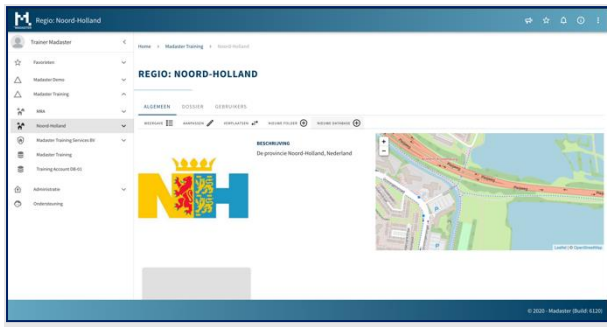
Regio: Noord-Holland

Trainer Madaster

Favorieten

Madaster Demo

Madaster Training

ARA

Noord-Holland

Madaster Training Services BV

Madaster Training

Training Account DB-KI

Administratie

Ondersteuning

Home > Madaster Training > Noord-Holland

REGIO: NOORD-HOLLAND

ALGEMEEN DOSSIER GEBRUIKERS

WEERGAVE AANPASSEN VERPLAATSEN NIEUWE FOLDER NIEUWE DATABASE

BESCHRIJVING

De provincie Noord-Holland, Nederland

N H

+
−

Leaflet | © OpenStreetMap

© 2020 - Madaster (Build: 6120)